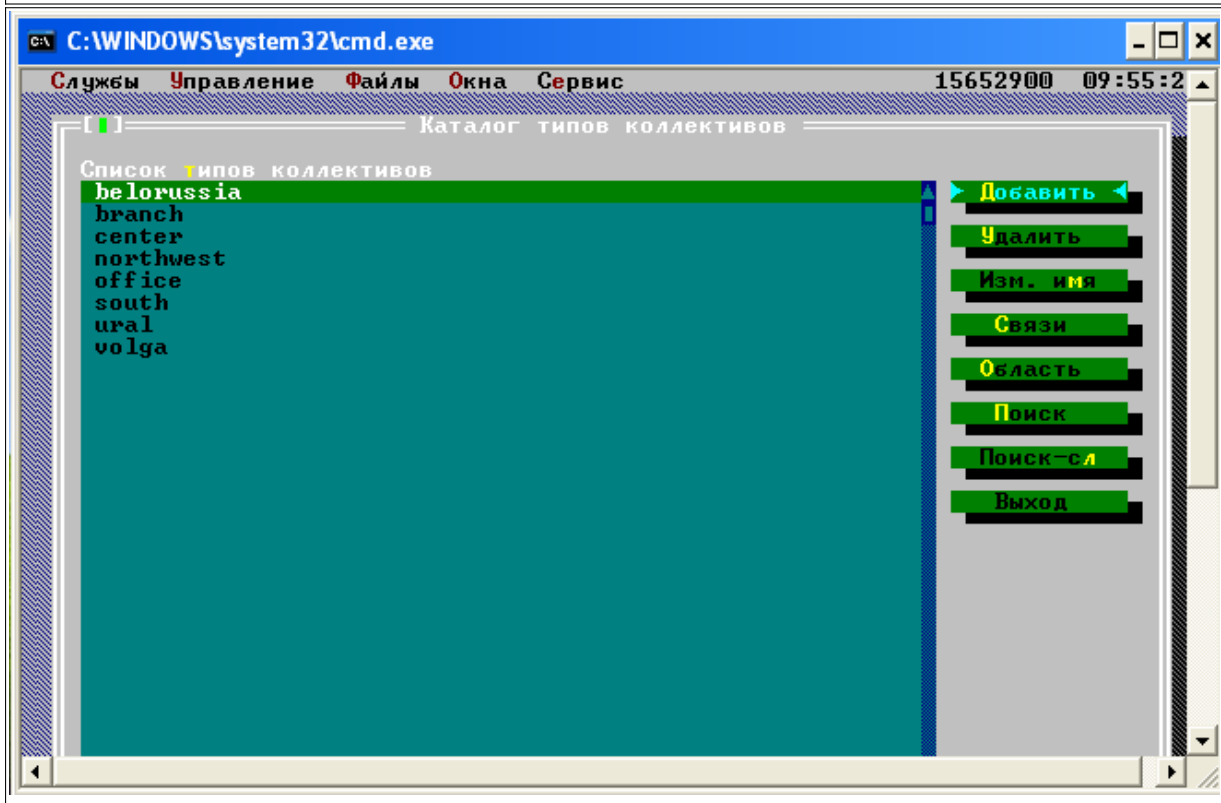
C:\WINDOWS\system32\cmd.exe

Службы Управление Файлы Окна Сервис 15652900 09:55:2

[■] Каталог типов коллективов

Список типов коллективов

belorussia
branch
center
northwest
office
south
ural
volga

Добавить
Удалить
Изм. имя
Связи
Область
Поиск
Поиск-сл
Выход